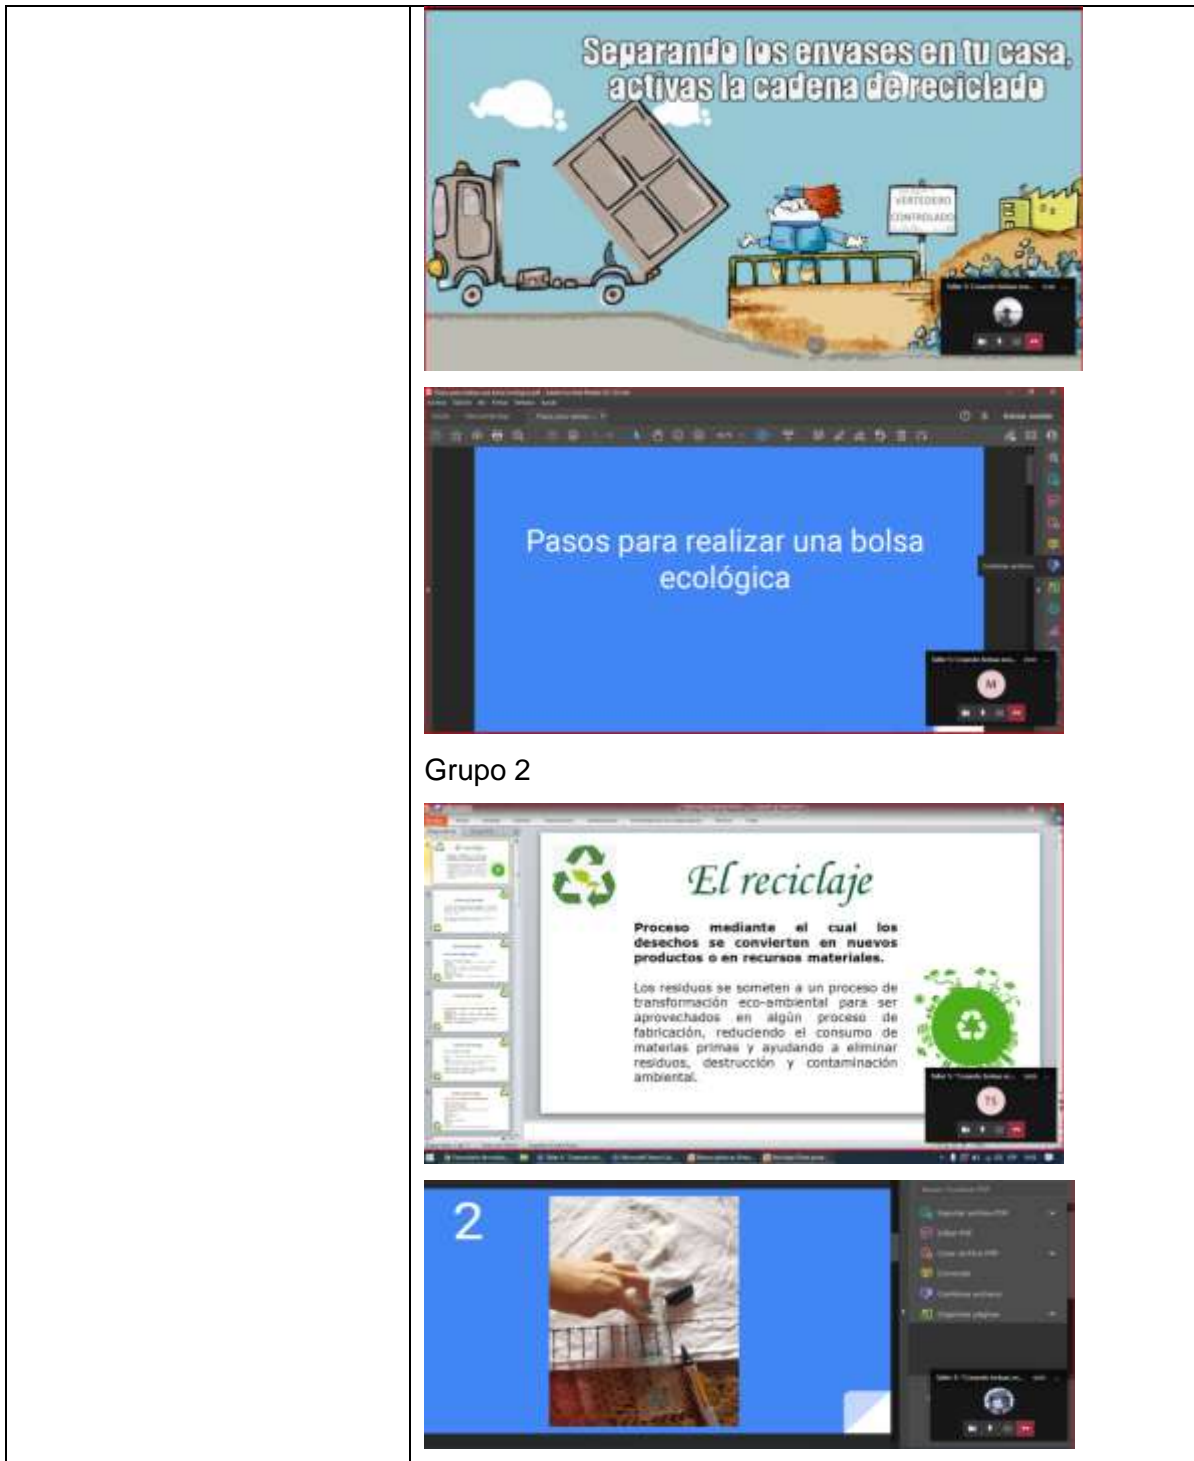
Separando los envases en tu casa, activas la cadena de reciclado

VERTEDERO CONTROLADO

Pasos para realizar una bolsa ecológica

M

Grupo 2

El reciclaje

Proceso mediante el cual los desechos se convierten en nuevos productos o en recursos materiales.

Los residuos se someten a un proceso de transformación eco-ambiental para ser aprovechados en algún proceso de fabricación, reduciendo el consumo de materias primas y ayudando a eliminar residuos, destrucción y contaminación ambiental.

TS

2